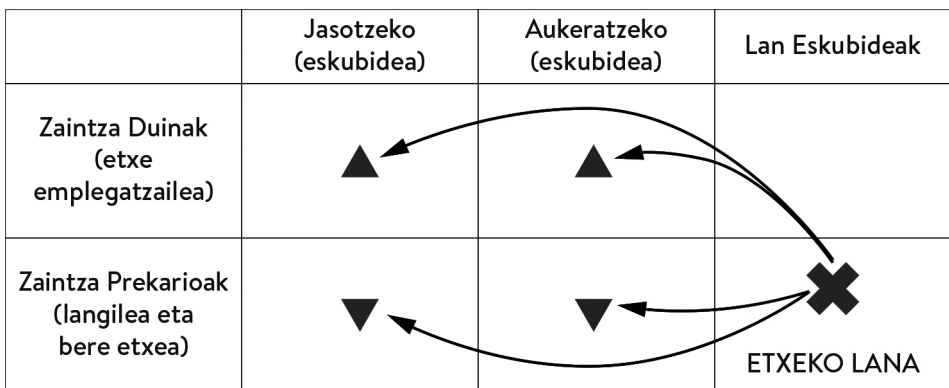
| | Jasotzeko (eskubidea) | Aukeratzeko (eskubidea) | Lan Eskubideak |
|---|---|---|---|
| Zaintza Duinak (etxe emplegatzailea) | ▲ | ▲ | |
| Zaintza Prekarioak (langilea eta bere etxea) | ▼ | ▼ | ✖ ETXEKO LANA |